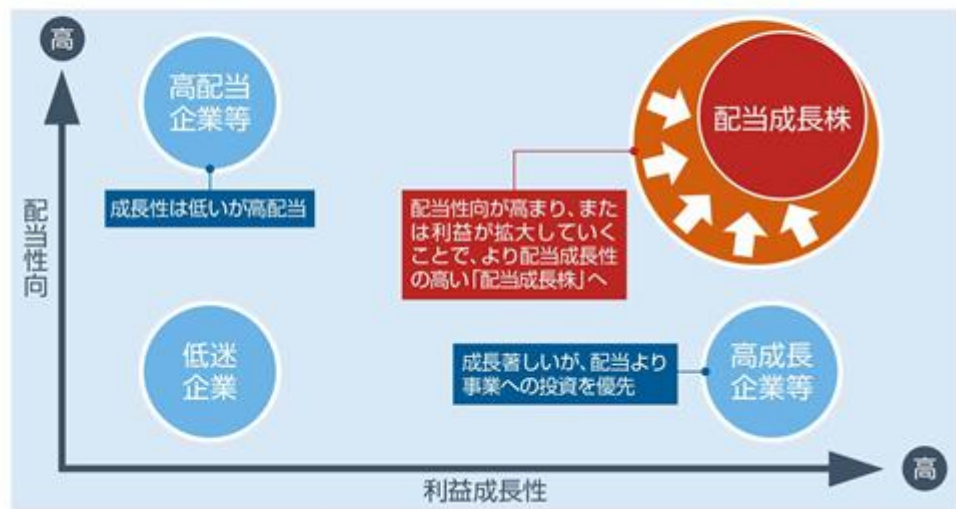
高

高配当企業等

成長性は低いが高配当

配当性向

配当成長株

配当性向が高まり、または利益が拡大していくことで、より配当成長性の高い「配当成長株」へ

低迷企業

成長著しいが、配当より事業への投資を優先

高成長企業等

利益成長性

高